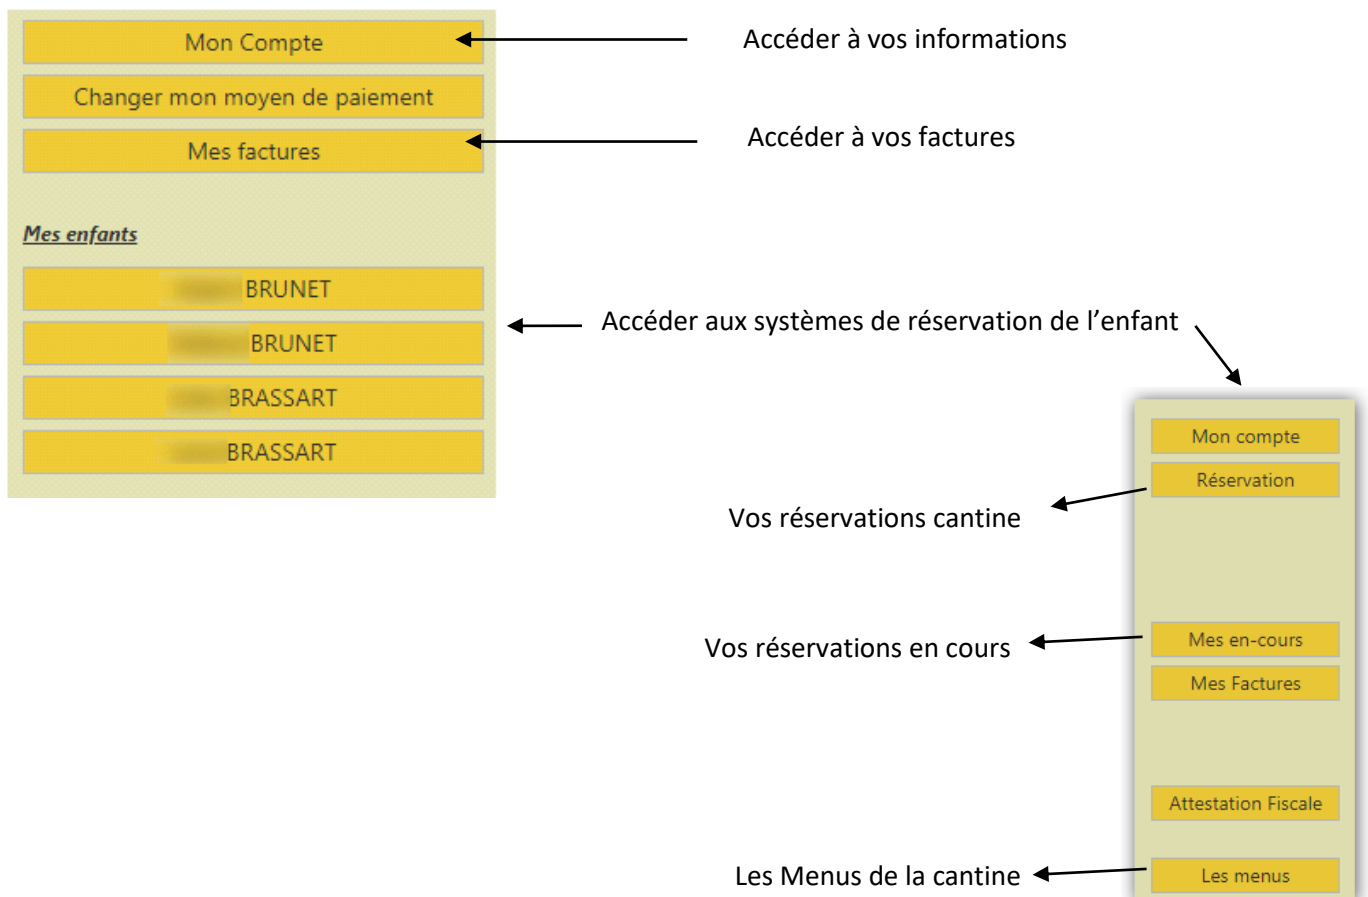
Mon Compte

Accéder à vos informations

Changer mon moyen de paiement

Mes factures

Accéder à vos factures

Mes enfants

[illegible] BRUNET

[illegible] BRUNET

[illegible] BRASSART

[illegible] BRASSART

Accéder aux systèmes de réservation de l'enfant

Mon compte

Réservation

Vos réservations cantine

Mes en-cours

Vos réservations en cours

Mes Factures

Attestation Fiscale

Les menus

Les Menus de la cantine